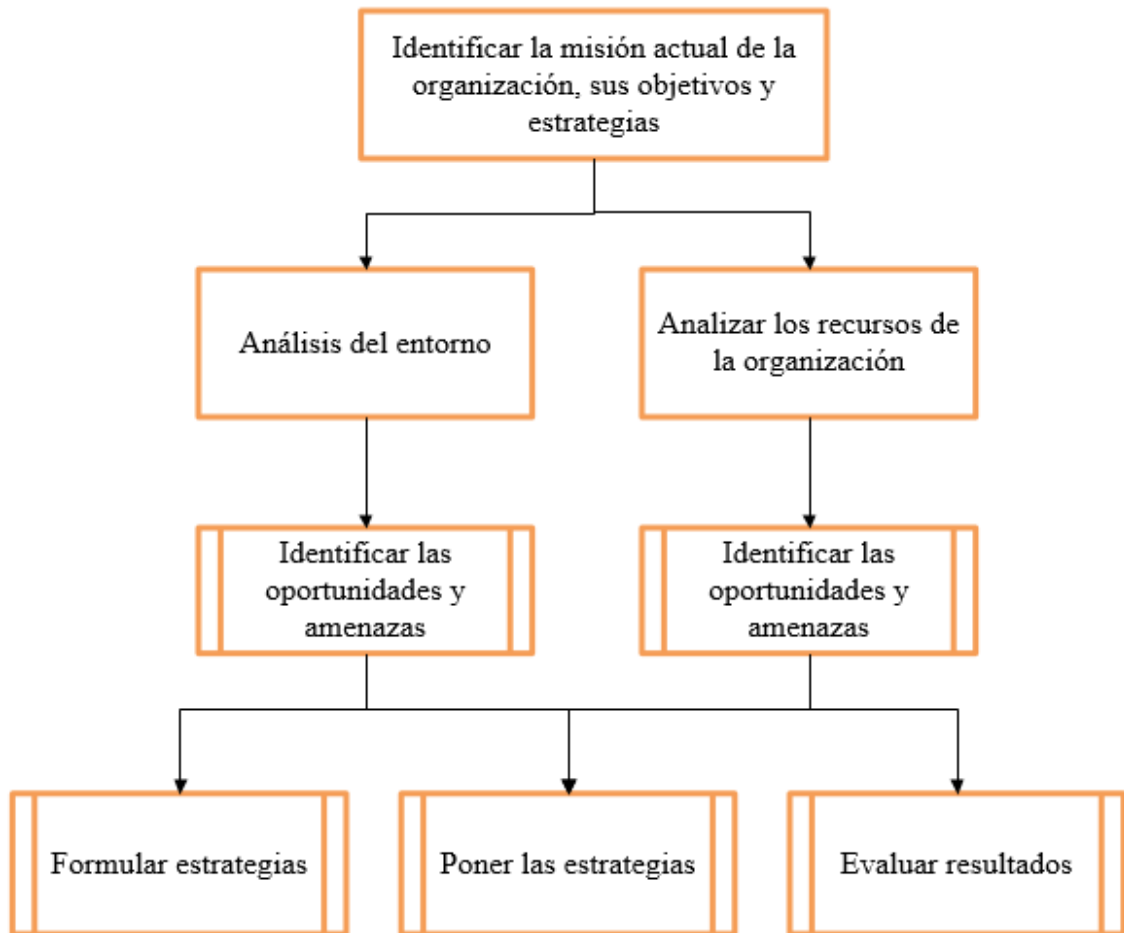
Identificar la misión actual de la organización, sus objetivos y estrategias

Análisis del entorno

Analizar los recursos de la organización

Identificar las oportunidades y amenazas

Identificar las oportunidades y amenazas

Formular estrategias

Poner las estrategias

Evaluar resultados